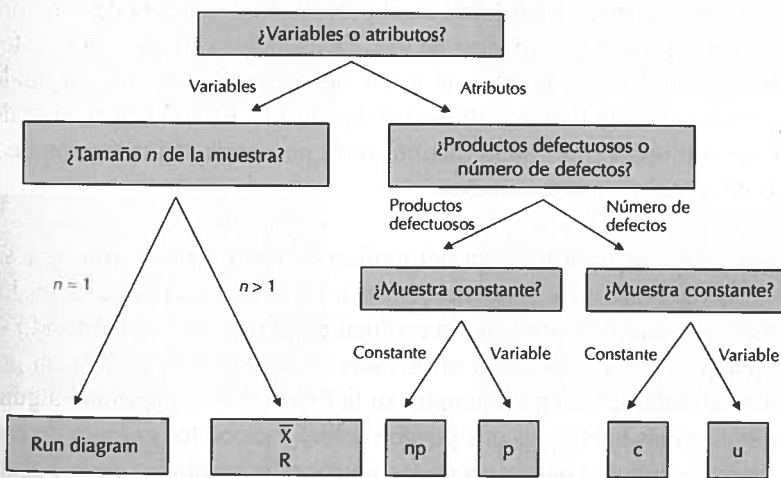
¿Variables o atributos?

Variables

Atributos

¿Tamaño $n$ de la muestra?

¿Productos defectuosos o número de defectos?

Productos defectuosos

Número de defectos

$n = 1$

$n > 1$

¿Muestra constante?

¿Muestra constante?

Constante

Variable

Constante

Variable

Run diagram

$\overline{X}$
R

np

p

c

u